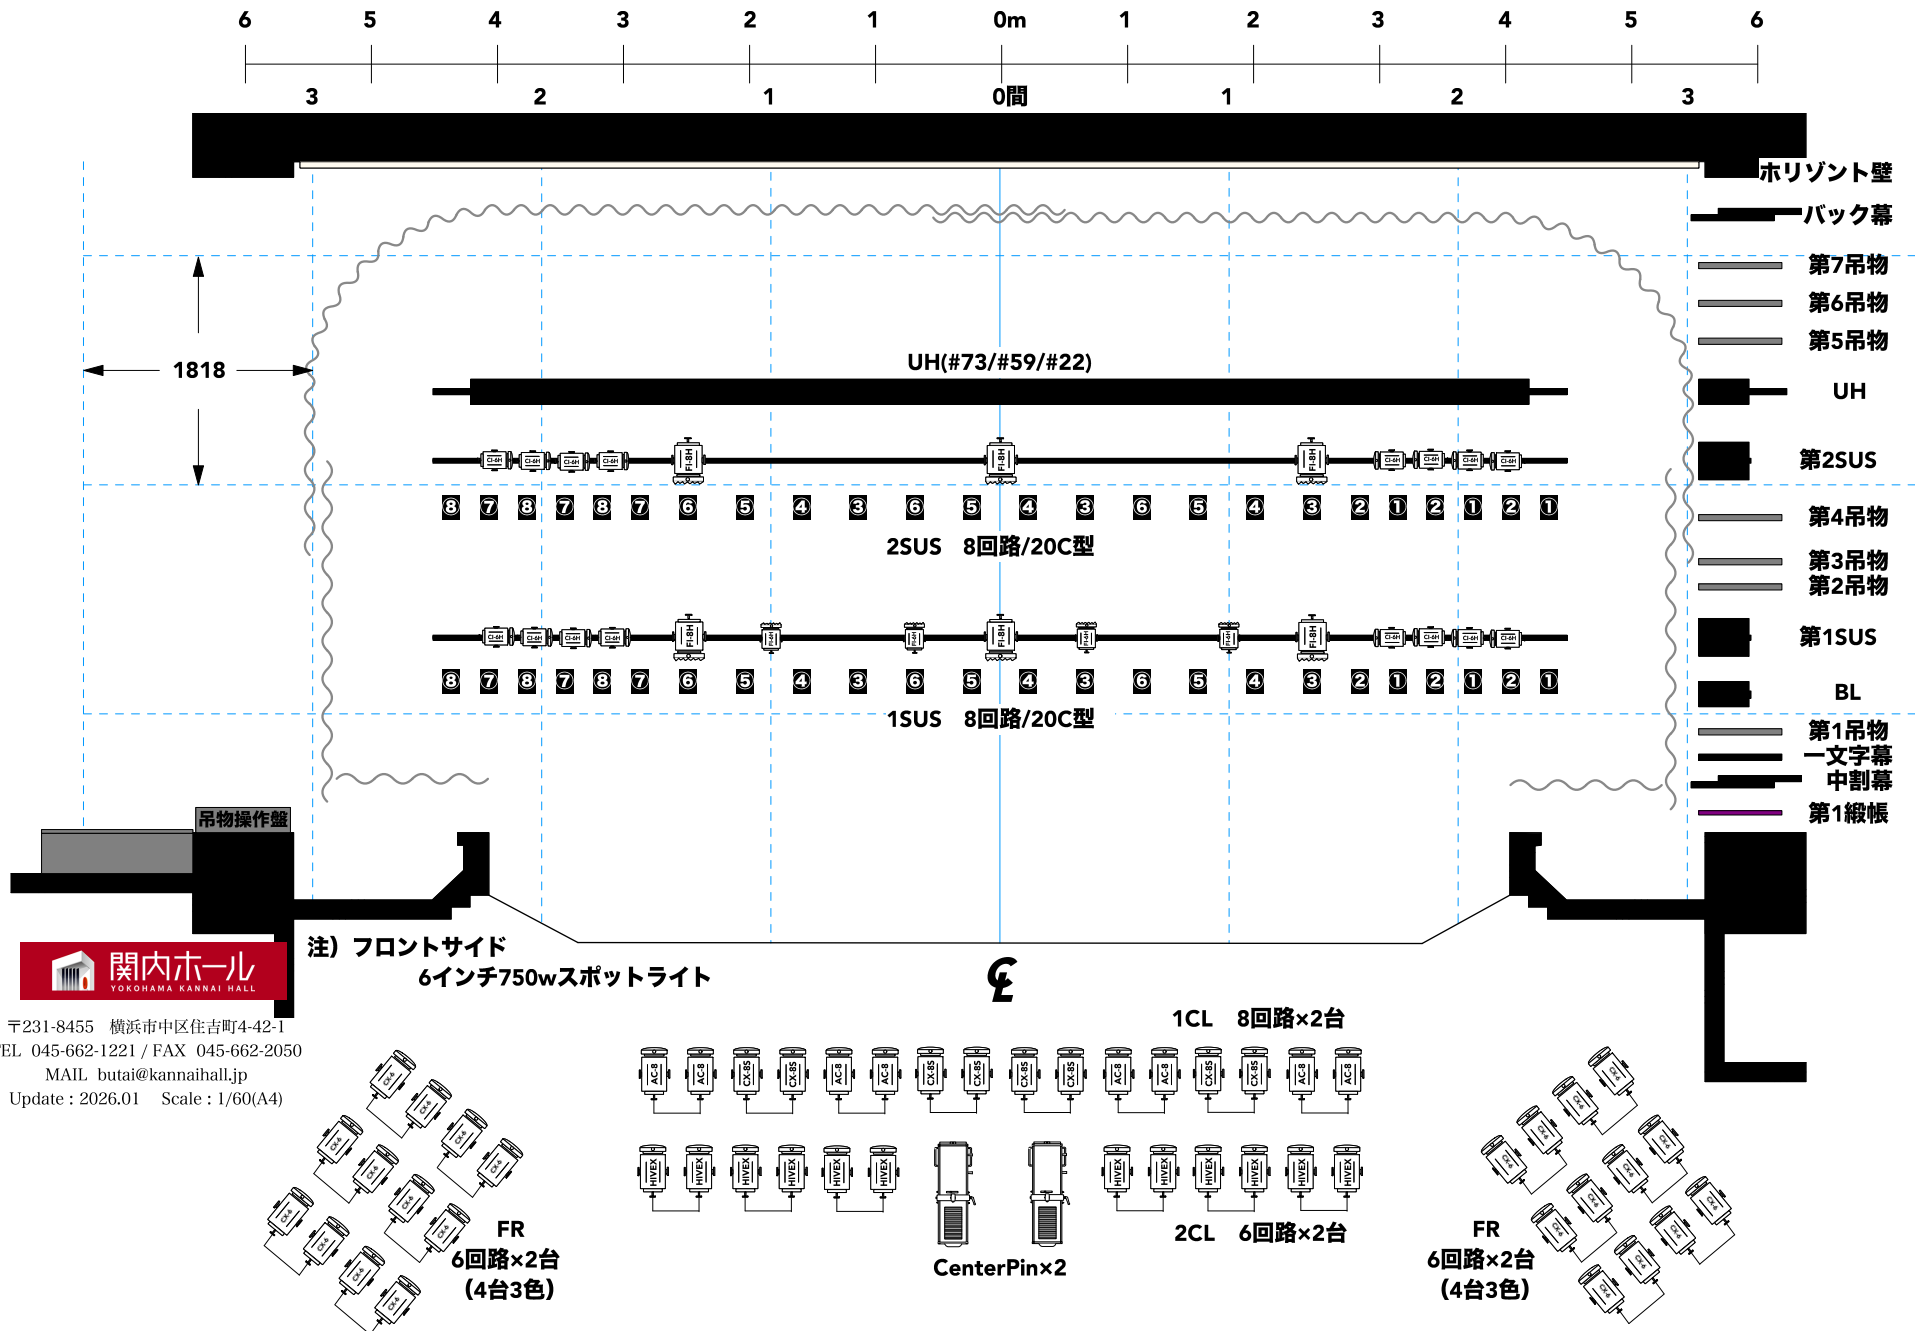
6 5 4 3 2 1 0m 1 2 3 4 5 6

3 2 1 0間 1 2 3

ホリゾント壁
バック幕
第7吊物
第6吊物
第5吊物
UH
第2SUS
第4吊物
第3吊物
第2吊物
第1SUS
BL
第1吊物
一文字幕
中割幕
第1緞帳

1818

UH(#73/#59/#22)

8 7 8 7 8 7 6 5 4 3 6 5 4 3 6 5 4 3 2 1 2 1 2 1

2SUS 8回路/20C型

8 7 8 7 8 7 6 5 4 3 6 5 4 3 6 5 4 3 2 1 2 1 2 1

1SUS 8回路/20C型

吊物操作盤

関内ホール
YOKOHAMA KANNAI HALL

〒231-8455 横浜市中区住吉町4-42-1
TEL 045-662-1221 / FAX 045-662-2050
MAIL butai@kannaihall.jp
Update : 2026.01 Scale : 1/60(A4)

注）フロントサイド
6インチ750wスポットライト

℄

1CL 8回路×2台

AC-8 AC-8 CX-85 CX-85 AC-8 AC-8 CX-85 CX-85 CX-85 CX-85 AC-8 AC-8 CX-85 CX-85 AC-8 AC-8

HIVEX HIVEX HIVEX HIVEX HIVEX HIVEX HIVEX HIVEX HIVEX HIVEX HIVEX HIVEX

2CL 6回路×2台

CenterPin×2

FR
6回路×2台
(4台3色)

FR
6回路×2台
(4台3色)